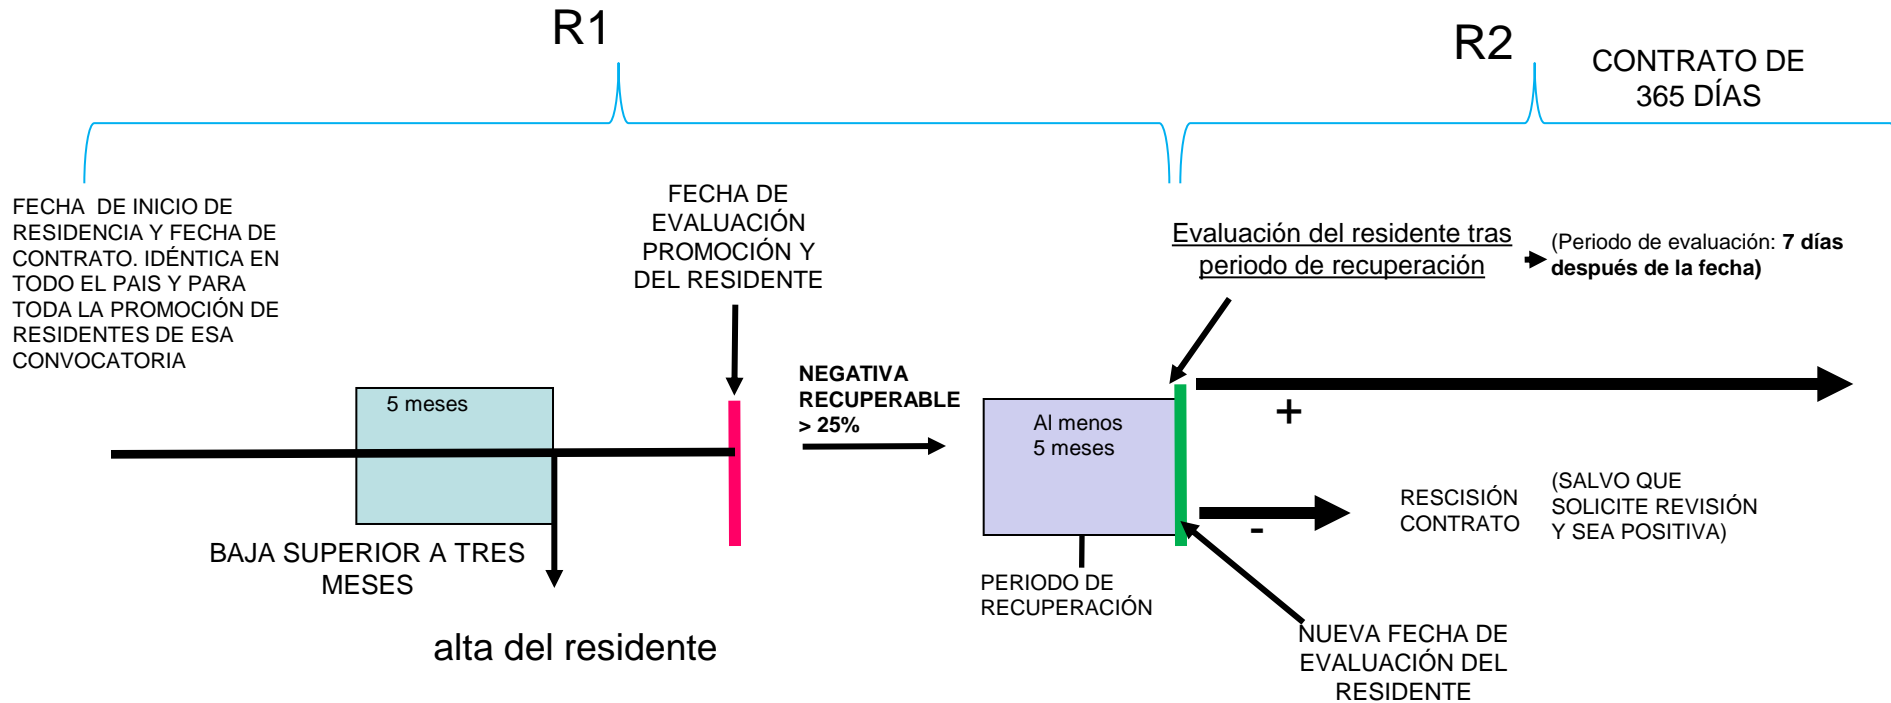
R1

R2

CONTRATO DE 365 DÍAS

FECHA DE INICIO DE RESIDENCIA Y FECHA DE CONTRATO. IDÉNTICA EN TODO EL PAIS Y PARA TODA LA PROMOCIÓN DE RESIDENTES DE ESA CONVOCATORIA

FECHA DE EVALUACIÓN PROMOCIÓN Y DEL RESIDENTE

Evaluación del residente tras periodo de recuperación

(Periodo de evaluación: **7 días después de la fecha)**

5 meses

NEGATIVA RECUPERABLE > 25%

Al menos 5 meses

+

RESCISIÓN CONTRATO

(SALVO QUE SOLICITE REVISIÓN Y SEA POSITIVA)

-

BAJA SUPERIOR A TRES MESES

PERIODO DE RECUPERACIÓN

NUEVA FECHA DE EVALUACIÓN DEL RESIDENTE

alta del residente